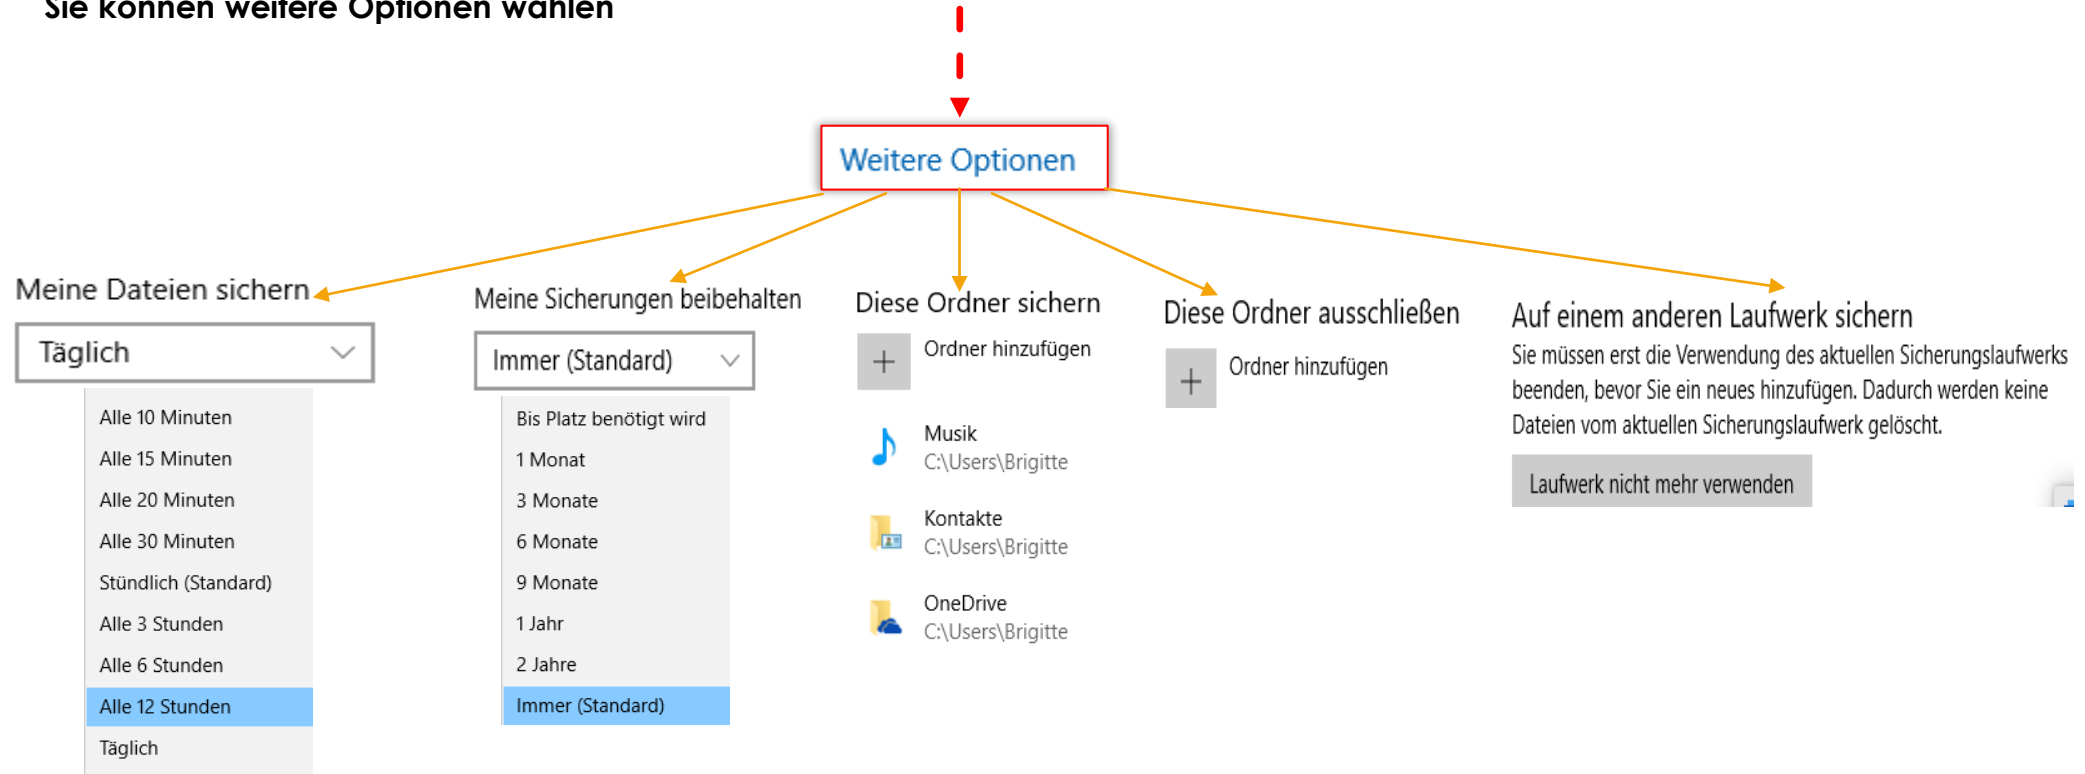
Sie können weitere Optionen wählen

Weitere Optionen

Meine Dateien sichern

Täglich

Alle 10 Minuten
Alle 15 Minuten
Alle 20 Minuten
Alle 30 Minuten
Stündlich (Standard)
Alle 3 Stunden
Alle 6 Stunden
Alle 12 Stunden
Täglich

Meine Sicherungen beibehalten

Immer (Standard)

Bis Platz benötigt wird
1 Monat
3 Monate
6 Monate
9 Monate
1 Jahr
2 Jahre
Immer (Standard)

Diese Ordner sichern

Ordner hinzufügen

Musik
C:\Users\Brigitte

Kontakte
C:\Users\Brigitte

OneDrive
C:\Users\Brigitte

Diese Ordner ausschließen

Ordner hinzufügen

Auf einem anderen Laufwerk sichern

Sie müssen erst die Verwendung des aktuellen Sicherungslaufwerks beenden, bevor Sie ein neues hinzufügen. Dadurch werden keine Dateien vom aktuellen Sicherungslaufwerk gelöscht.

Laufwerk nicht mehr verwenden